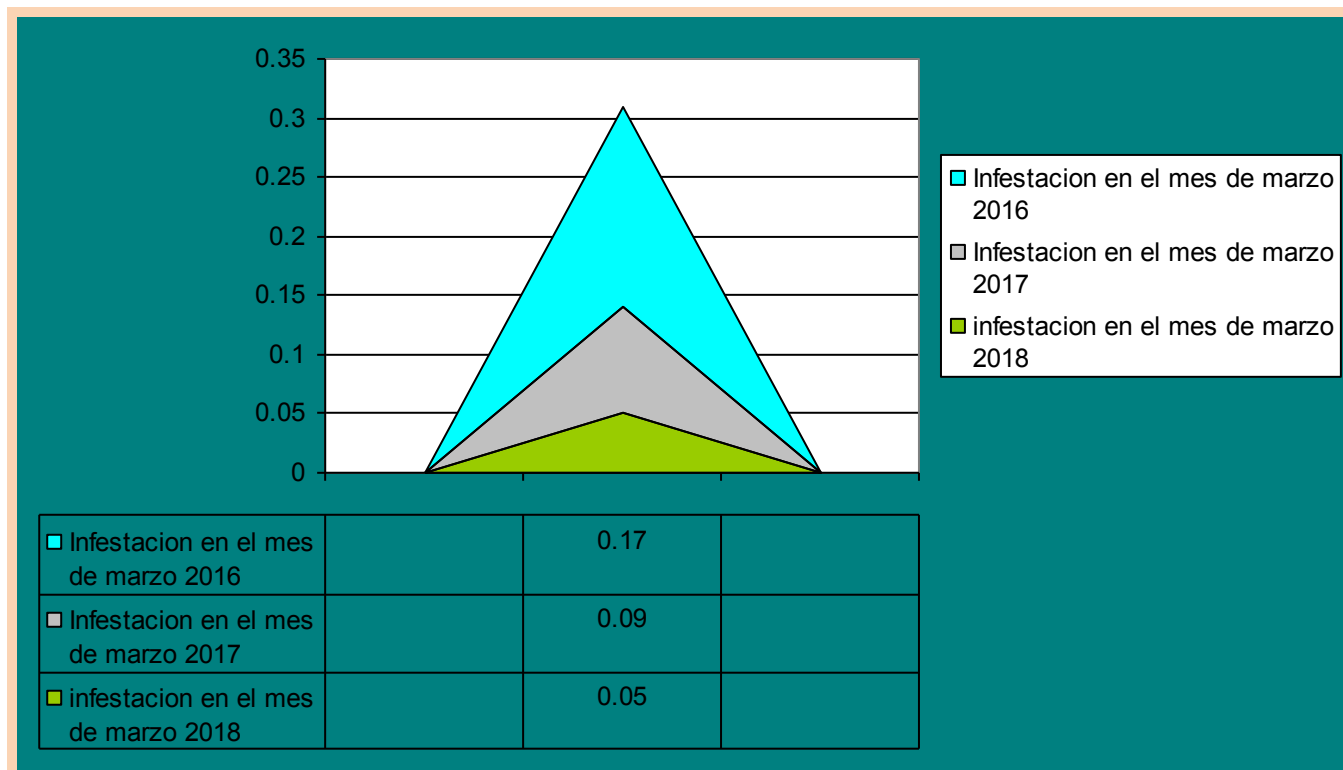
0.35
0.3
0.25
0.2
0.15
0.1
0.05
0

Infestacion en el mes de marzo 2016
Infestacion en el mes de marzo 2017
infestacion en el mes de marzo 2018

| | | | |
|---|---|---|---|
| Infestacion en el mes de marzo 2016 | | 0.17 | |
| Infestacion en el mes de marzo 2017 | | 0.09 | |
| infestacion en el mes de marzo 2018 | | 0.05 | |